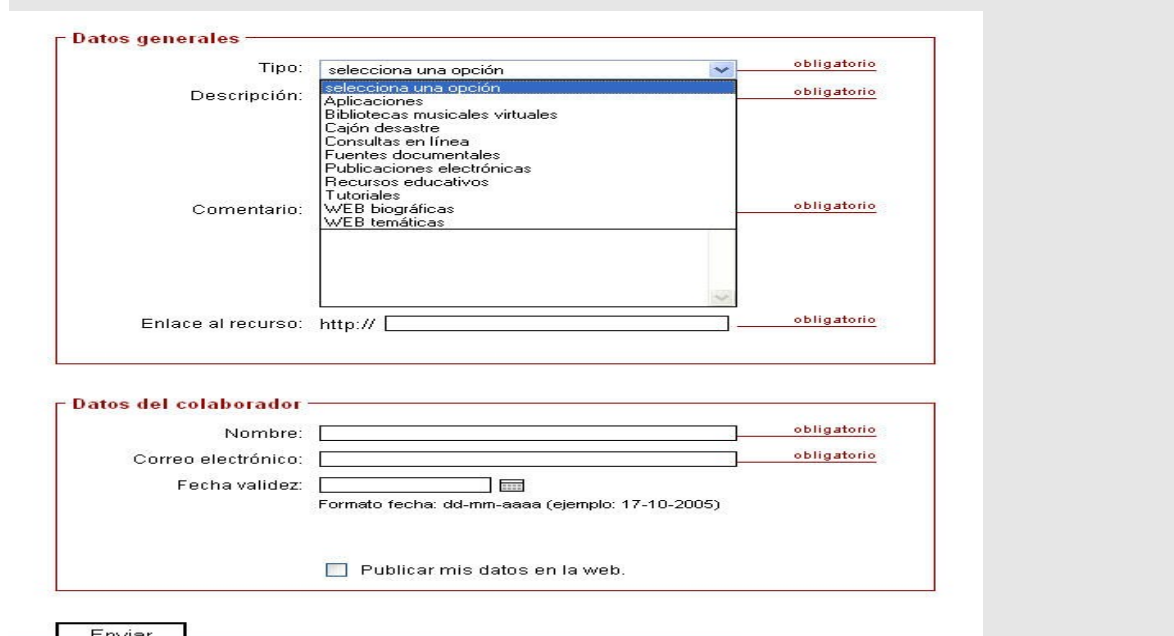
Datos generales

Tipo: selecciona una opción obligatorio

Descripción: obligatorio

selecciona una opción
Aplicaciones
Bibliotecas musicales virtuales
Cajón desastre
Consultas en línea
Fuentes documentales
Publicaciones electrónicas
Recursos educativos
Tutoriales
WEB biográficas
WEB temáticas

Comentario: obligatorio

Enlace al recurso: http:// obligatorio

Datos del colaborador

Nombre: obligatorio

Correo electrónico: obligatorio

Fecha validez:
Formato fecha: dd-mm-aaaa (ejemplo: 17-10-2005)

Publicar mis datos en la web.

Enviar